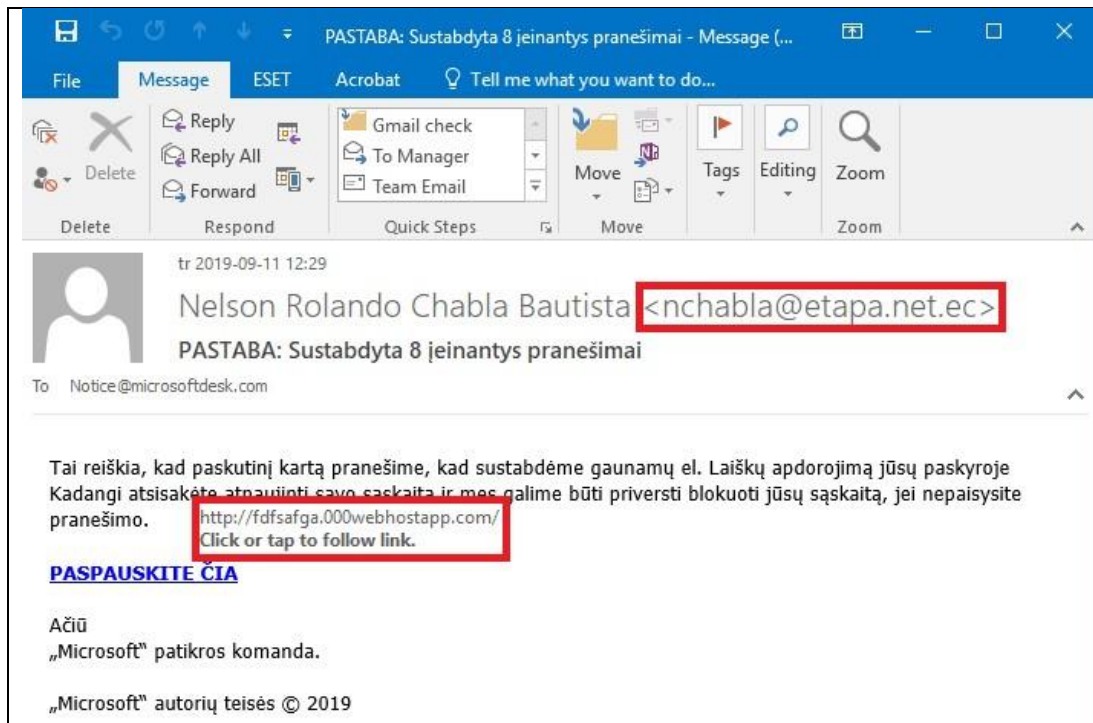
PASTABA: Sustabdyta 8 įeinantys pranešimai - Message (...

File Message ESET Acrobat Tell me what you want to do...

Delete Reply Reply All Forward Gmail check To Manager Team Email Move Tags Editing Zoom

Delete Respond Quick Steps Move Zoom

tr 2019-09-11 12:29

Nelson Rolando Chabla Bautista <nchabla@etapa.net.ec>

PASTABA: Sustabdyta 8 įeinantys pranešimai

To Notice@microsoftdesk.com

Tai reiškia, kad paskutinį kartą pranešime, kad sustabdėme gaunamų el. Laiškų apdorojimą jūsų paskyroje Kadangi atsisakėte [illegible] savo sąskaitą ir mes galime būti priversti blokuoti jūsų sąskaitą, jei nepaisysite pranešimo.

http://fdfsafga.000webhostapp.com/
Click or tap to follow link.

PASPAUSKITE ČIA

Ačiū
„Microsoft" patikros komanda.

„Microsoft" autorių teisės © 2019